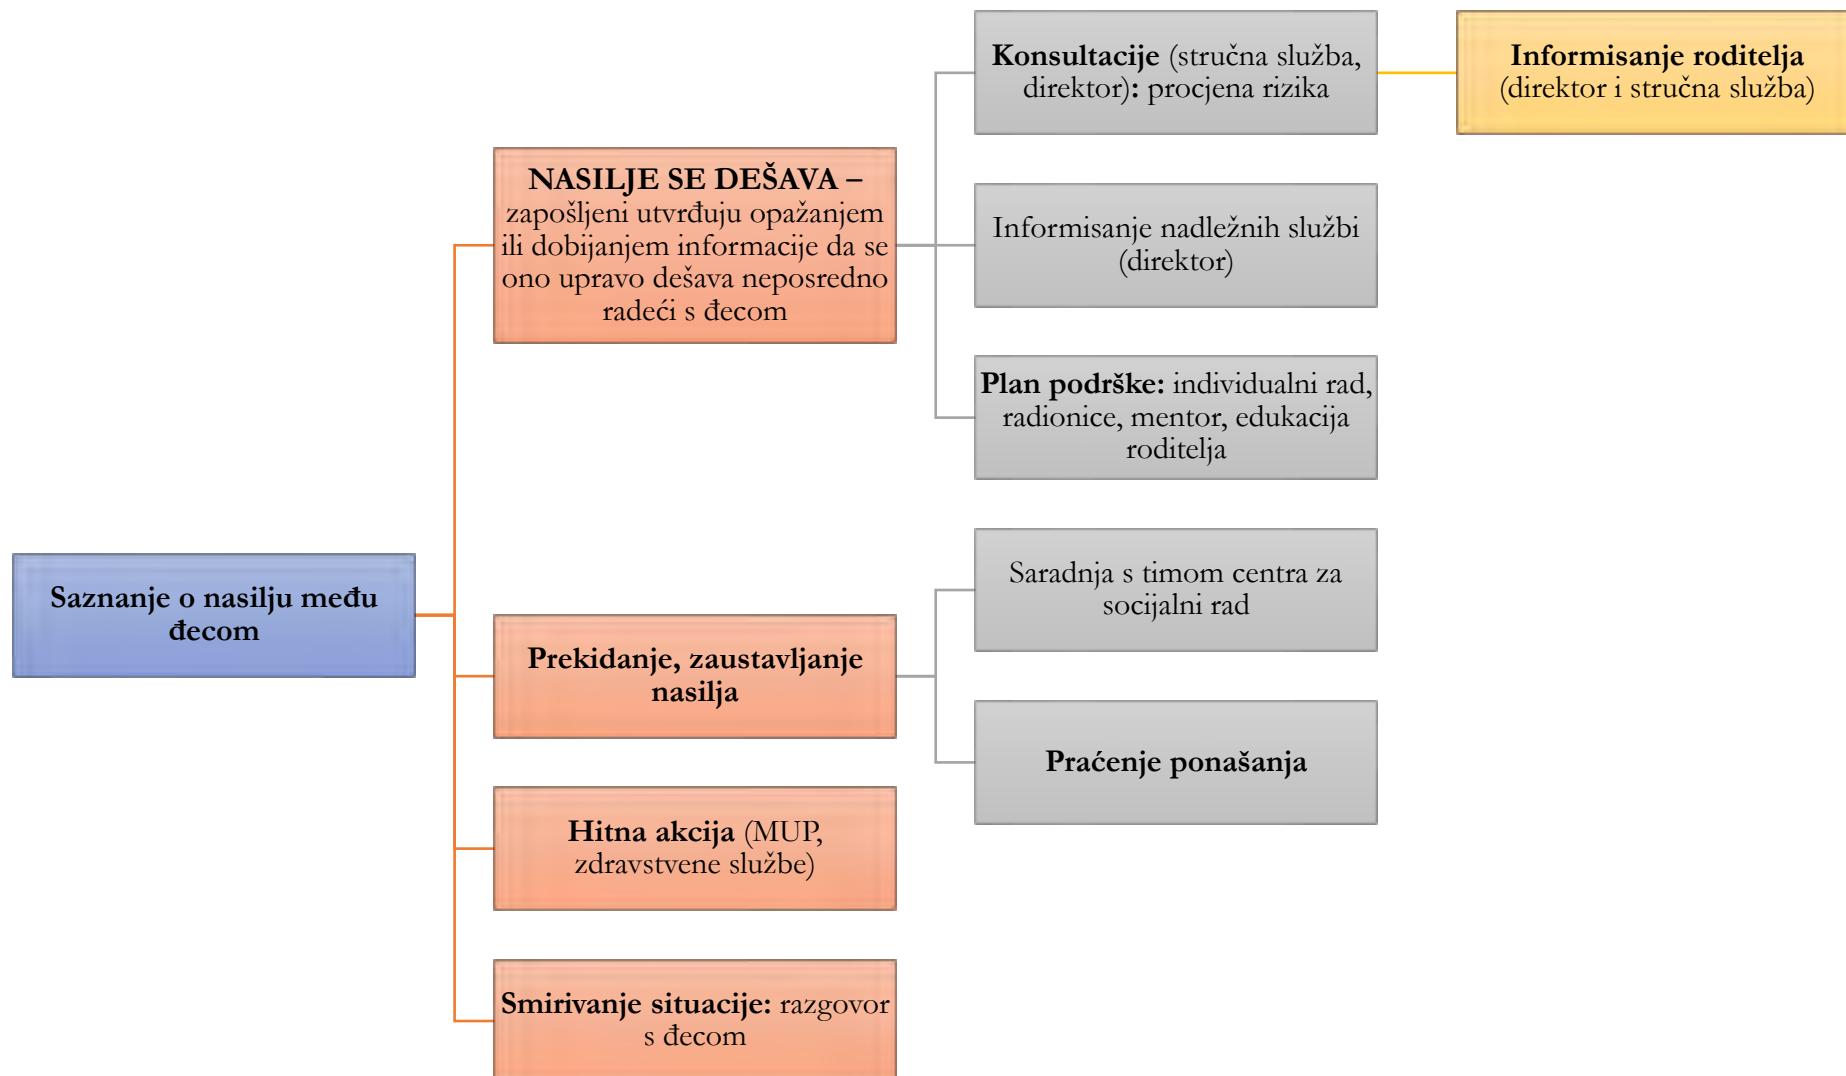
Saznanje o nasilju među decom

NASILJE SE DEŠAVA – zaposljeni utvrđuju opažanjem ili dobijanjem informacije da se ono upravo dešava neposredno radeći s decom

Konsultacije (stručna služba, direktor): procjena rizika

Informisanje roditelja (direktor i stručna služba)

Informisanje nadležnih službi (direktor)

Plan podrške: individualni rad, radionice, mentor, edukacija roditelja

Prekidanje, zaustavljanje nasilja

Saradnja s timom centra za socijalni rad

Praćenje ponašanja

Hitna akcija (MUP, zdravstvene službe)

Smirivanje situacije: razgovor s decom